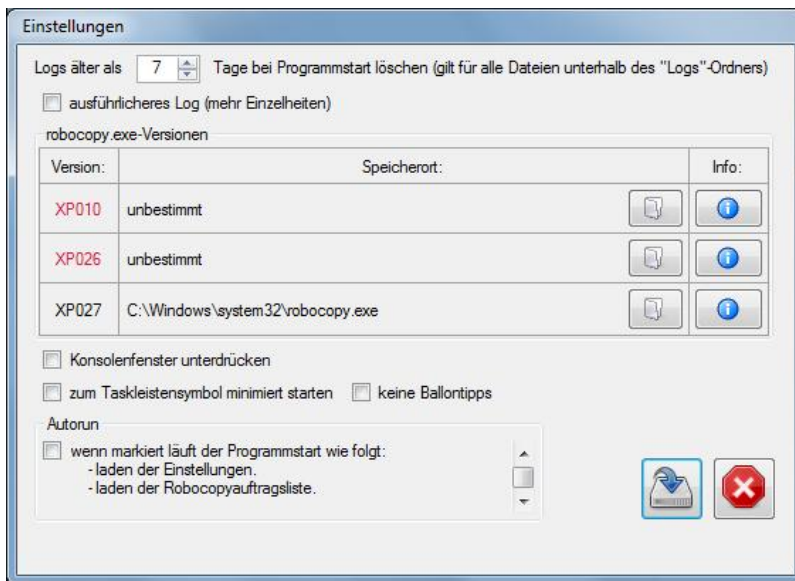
Einstellungen

Logs älter als 7 Tage bei Programmstart löschen (gilt für alle Dateien unterhalb des "Logs"-Ordners)

ausführlicheres Log (mehr Einzelheiten)

robocopy.exe-Versionen

| Version: | Speicherort: | Info: |
|---|---|---|
| XP010 | unbestimmt | |
| XP026 | unbestimmt | |
| XP027 | C:\Windows\system32\robocopy.exe | |

Konsolenfenster unterdrücken

zum Taskleistensymbol minimiert starten

keine Ballontipps

Autorun

wenn markiert läuft der Programmstart wie folgt:
- laden der Einstellungen.
- laden der Robocopyauftragsliste.